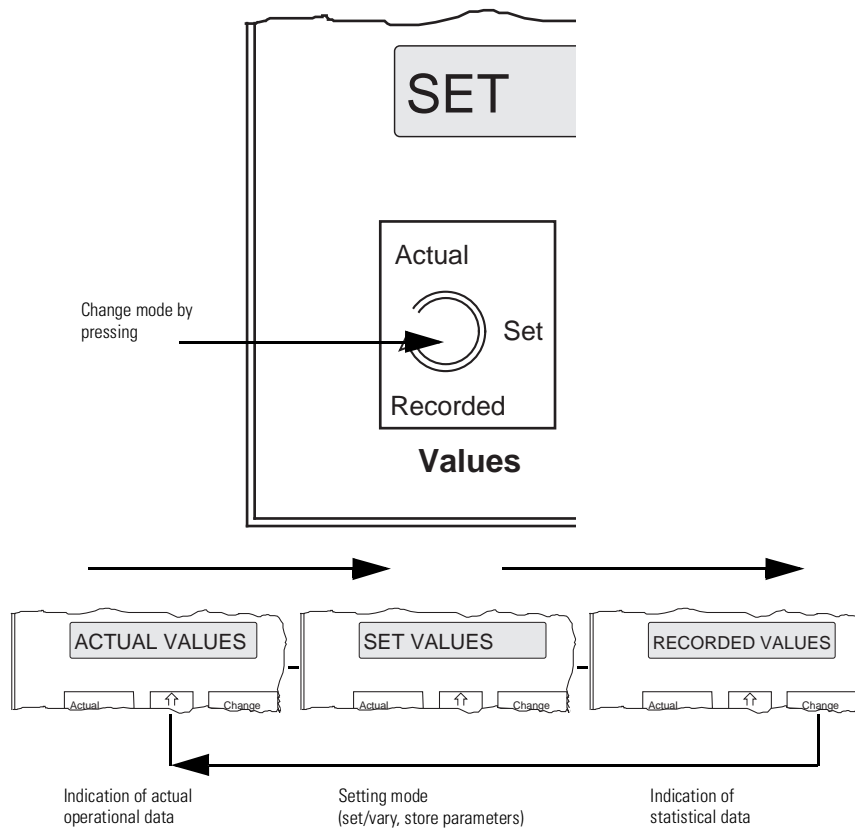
SET

Actual

Change mode by pressing

Set

Recorded

Values

ACTUAL VALUES

Actual

⇧

Change

SET VALUES

Actual

⇧

Change

RECORDED VALUES

Actual

⇧

Change

Indication of actual operational data

Setting mode (set/vary, store parameters)

Indication of statistical data